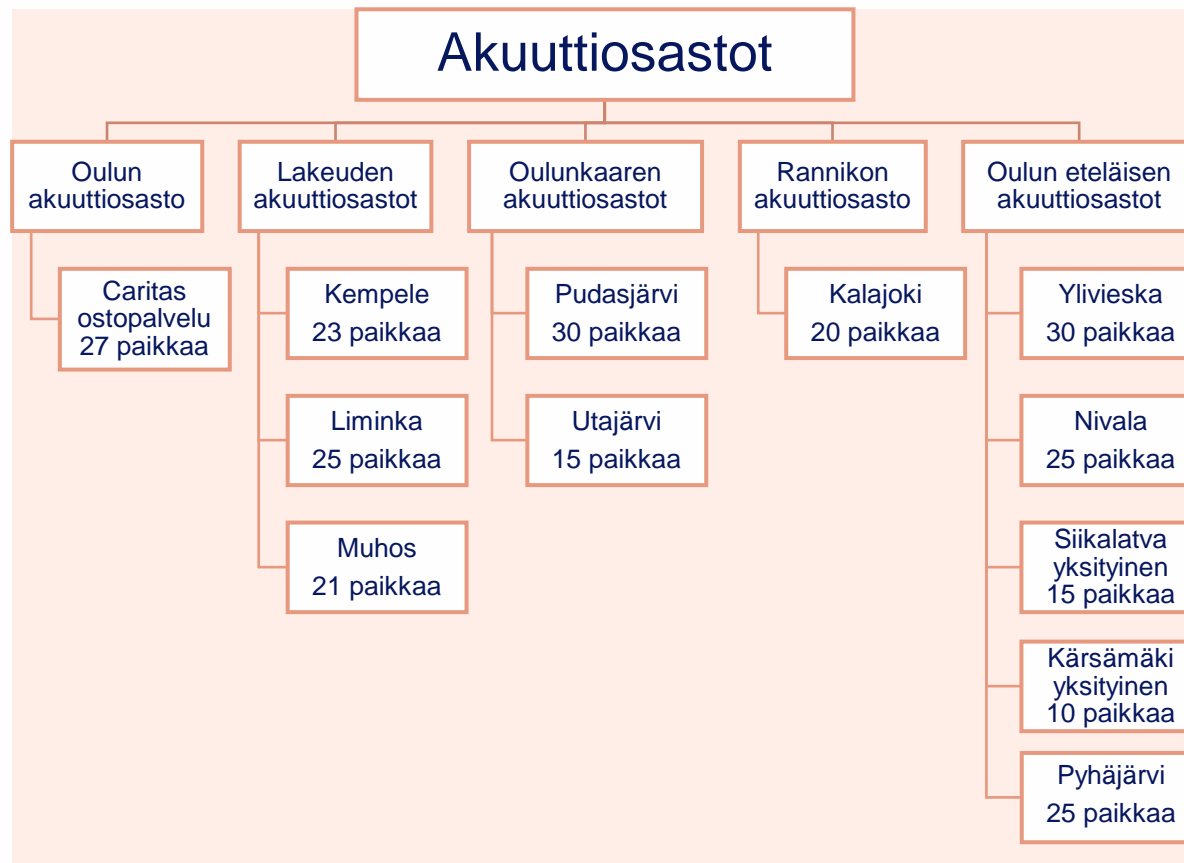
Akuuttiosastot

Oulun akuuttiosasto

Caritas ostopalvelu 27 paikkaa

Lakeuden akuuttiosastot

Kempele 23 paikkaa

Liminka 25 paikkaa

Muhos 21 paikkaa

Oulunkaaren akuuttiosastot

Pudasjärvi 30 paikkaa

Utajärvi 15 paikkaa

Rannikon akuuttiosasto

Kalajoki 20 paikkaa

Oulun eteläisen akuuttiosastot

Ylivieska 30 paikkaa

Nivala 25 paikkaa

Siikalatva yksityinen 15 paikkaa

Kärsämäki yksityinen 10 paikkaa

Pyhäjärvi 25 paikkaa